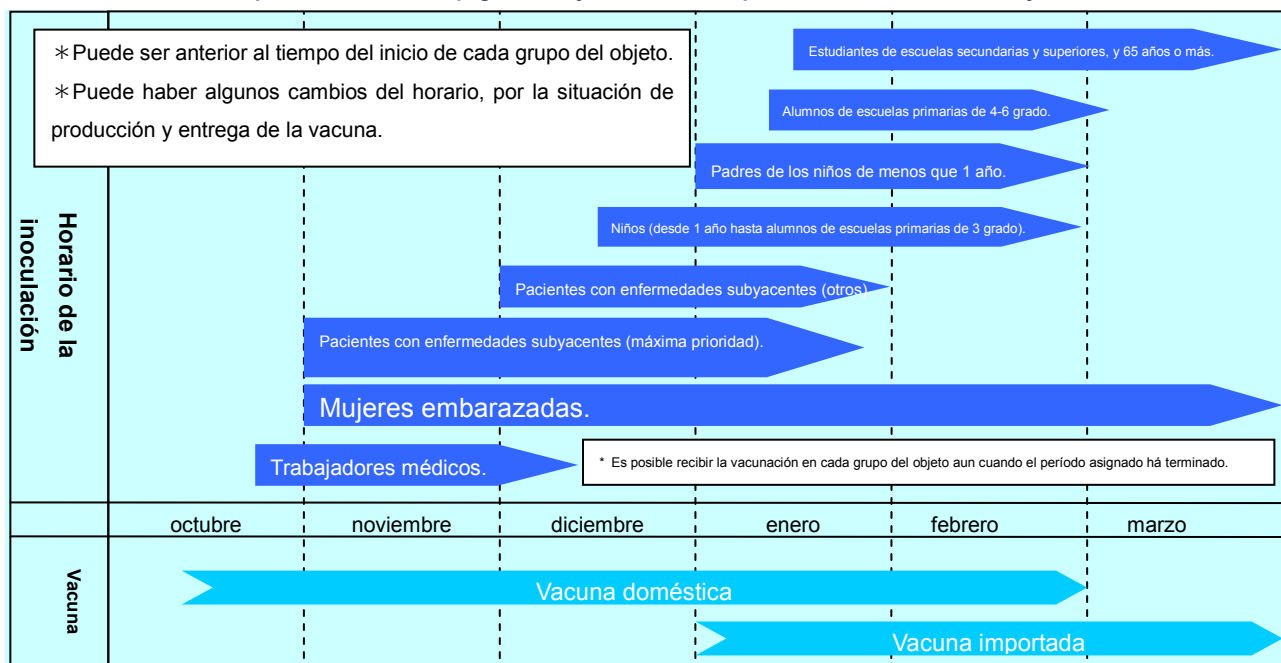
Horario de la inoculación

∗Puede ser anterior al tiempo del inicio de cada grupo del objeto.
∗Puede haber algunos cambios del horario, por la situación de producción y entrega de la vacuna.

Estudiantes de escuelas secundarias y superiores, y 65 años o más.

Alumnos de escuelas primarias de 4-6 grado.

Padres de los niños de menos que 1 año.

Niños (desde 1 año hasta alumnos de escuelas primarias de 3 grado).

Pacientes con enfermedades subyacentes (otros).

Pacientes con enfermedades subyacentes (máxima prioridad).

Mujeres embarazadas.

Trabajadores médicos.

* Es posible recibir la vacunación en cada grupo del objeto aun cuando el período asignado há terminado.

| octubre | noviembre | diciembre | enero | febrero | marzo |
|---|---|---|---|---|---|

Vacuna

Vacuna doméstica

Vacuna importada